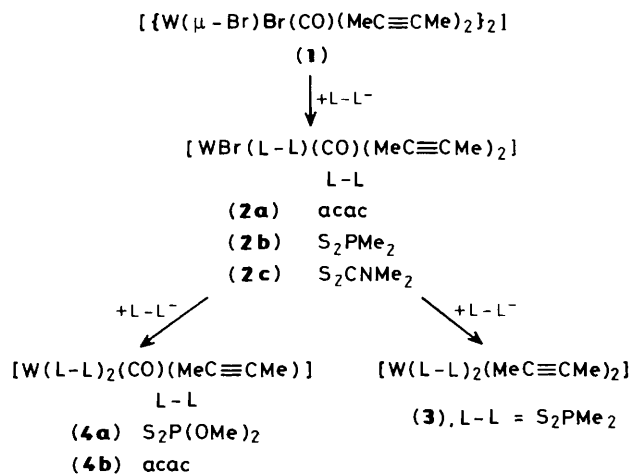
$[\{W(\mu-Br)Br(CO)(MeC\equiv CMe)_2\}_2]$

**(1)**

$+L-L^-$

$[WBr(L-L)(CO)(MeC\equiv CMe)_2]$

L-L

**(2a)** acac

**(2b)** $S_2PMe_2$

**(2c)** $S_2CNMe_2$

$+L-L^-$

$+L-L^-$

$[W(L-L)_2(CO)(MeC\equiv CMe)]$

L-L

**(4a)** $S_2P(OMe)_2$

**(4b)** acac

$[W(L-L)_2(MeC\equiv CMe)_2]$

**(3)**, $L-L = S_2PMe_2$